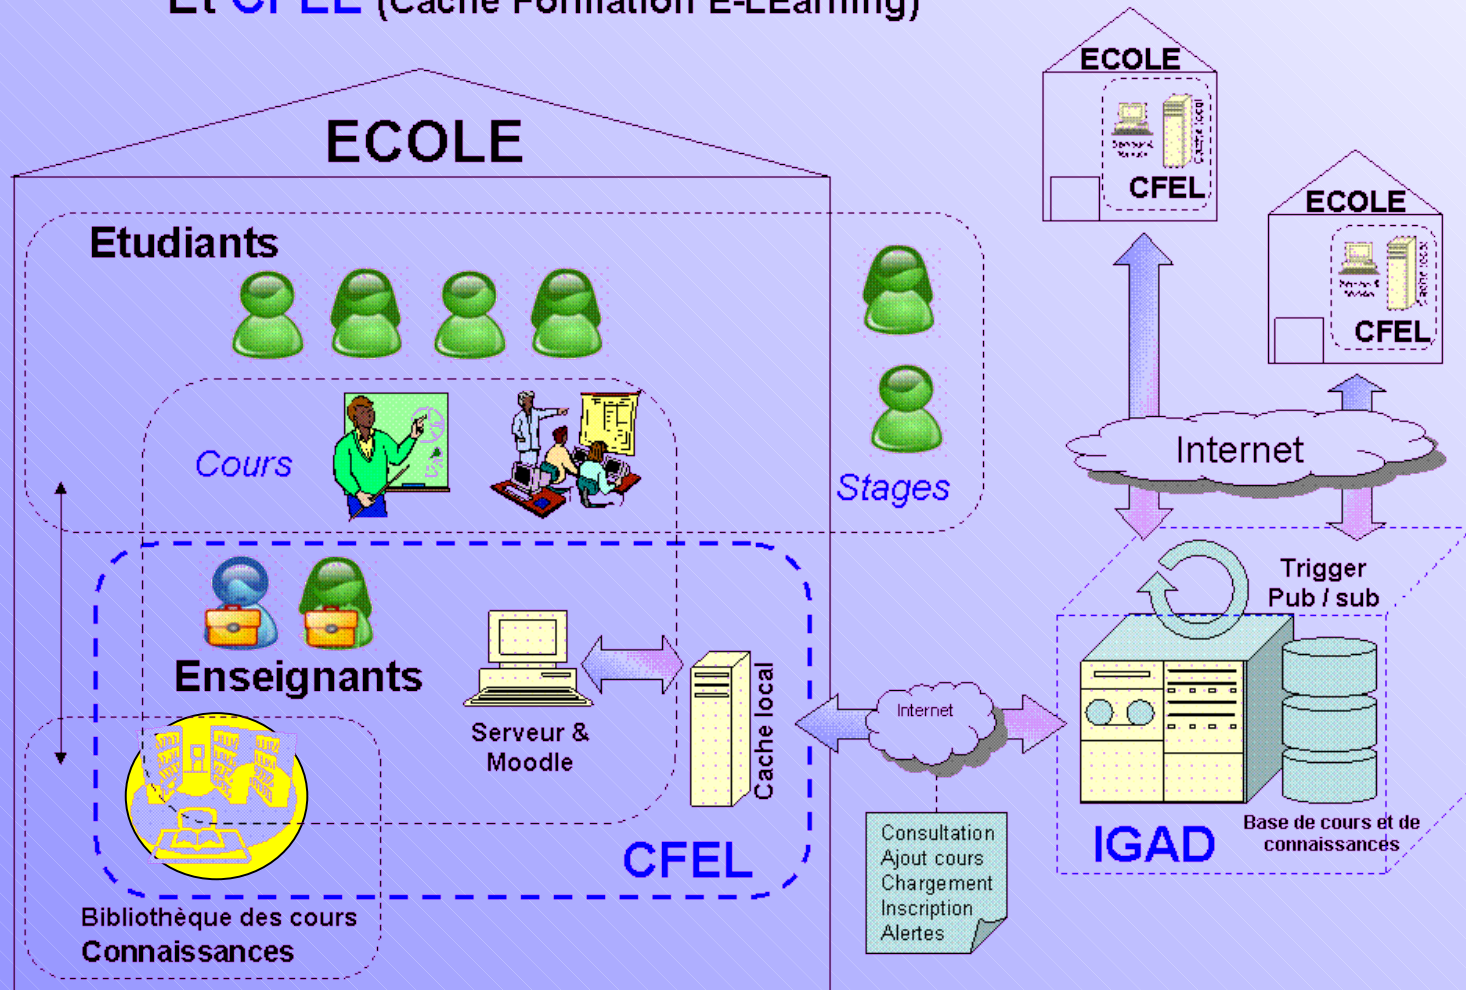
Et CFEL (Cache Formation E-Learning)

ECOLE

Etudiants

Cours

Stages

Enseignants

Serveur & Moodle

Cache local

CFEL

Bibliothèque des cours
Connaissances

ECOLE
CFEL

ECOLE
CFEL

Internet

Trigger
Pub / sub

Internet

IGAD

Base de cours et de connaissances

Consultation
Ajout cours
Chargement
Inscription
Alertes